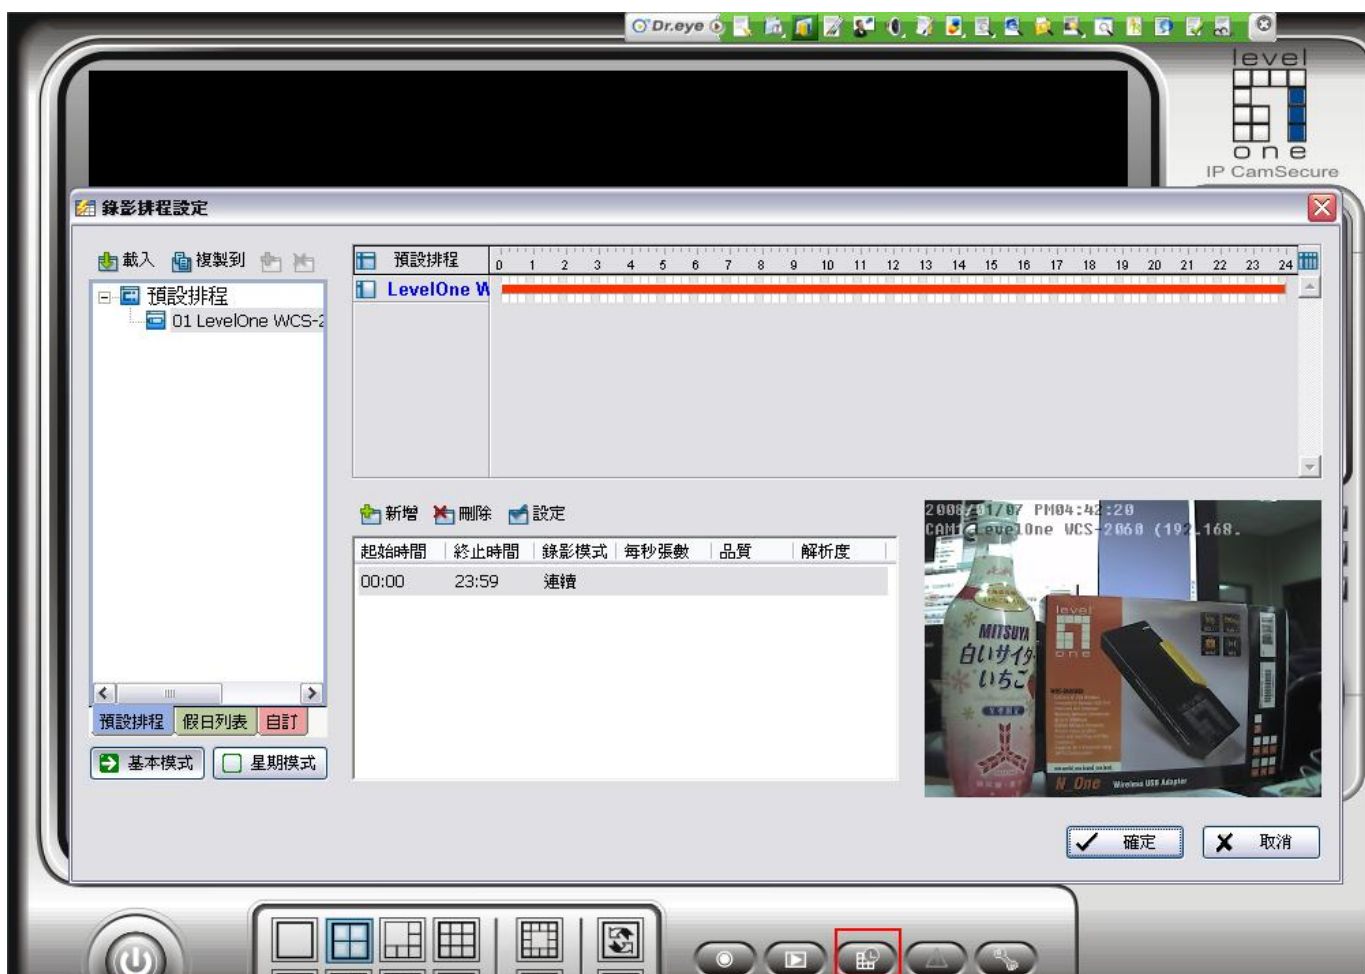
Dr.eye

level
one
IP CamSecure

錄影排程設定

載入 複製到

預設排程
01 LevelOne WCS-2

預設排程 0 1 2 3 4 5 6 7 8 9 10 11 12 13 14 15 16 17 18 19 20 21 22 23 24
LevelOne W

新增 刪除 設定

| 起始時間 | 終止時間 | 錄影模式 | 每秒張數 | 品質 | 解析度 |
|---|---|---|---|---|---|
| 00:00 | 23:59 | 連續 | | | |

2008/01/07 PM04:42:20
CAM1 LevelOne WCS-2060 (192.168.

MITSUYA
白いサイダー
いちご

level
one

N_One Wireless USB Adapter

預設排程 假日列表 自訂

基本模式 星期模式

確定 取消